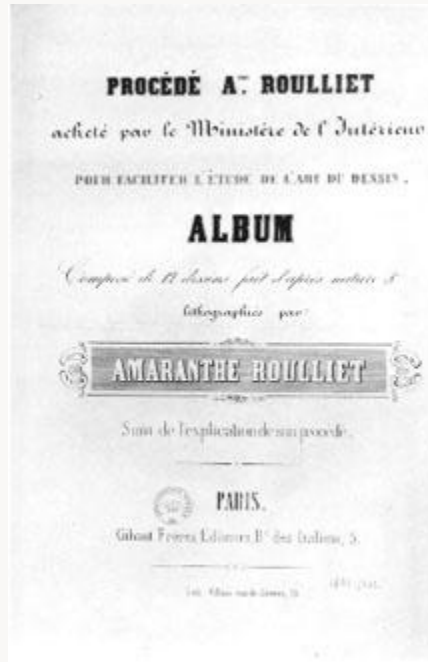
PROCÉDÉ A$^{\text{e}}$. ROULLIET

acheté par le Ministère de l'Intérieur

POUR FACILITER L'ÉTUDE DE L'ART DU DESSIN.

ALBUM

Composé de 12 dessins fait d'après nature &

lithographiés par

AMARANTHE ROULLIET

Suivi de l'explication de son procédé.

PARIS.

Gihaut Frères Éditeurs B$^{\text{d}}$ des Italiens, 5.

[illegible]